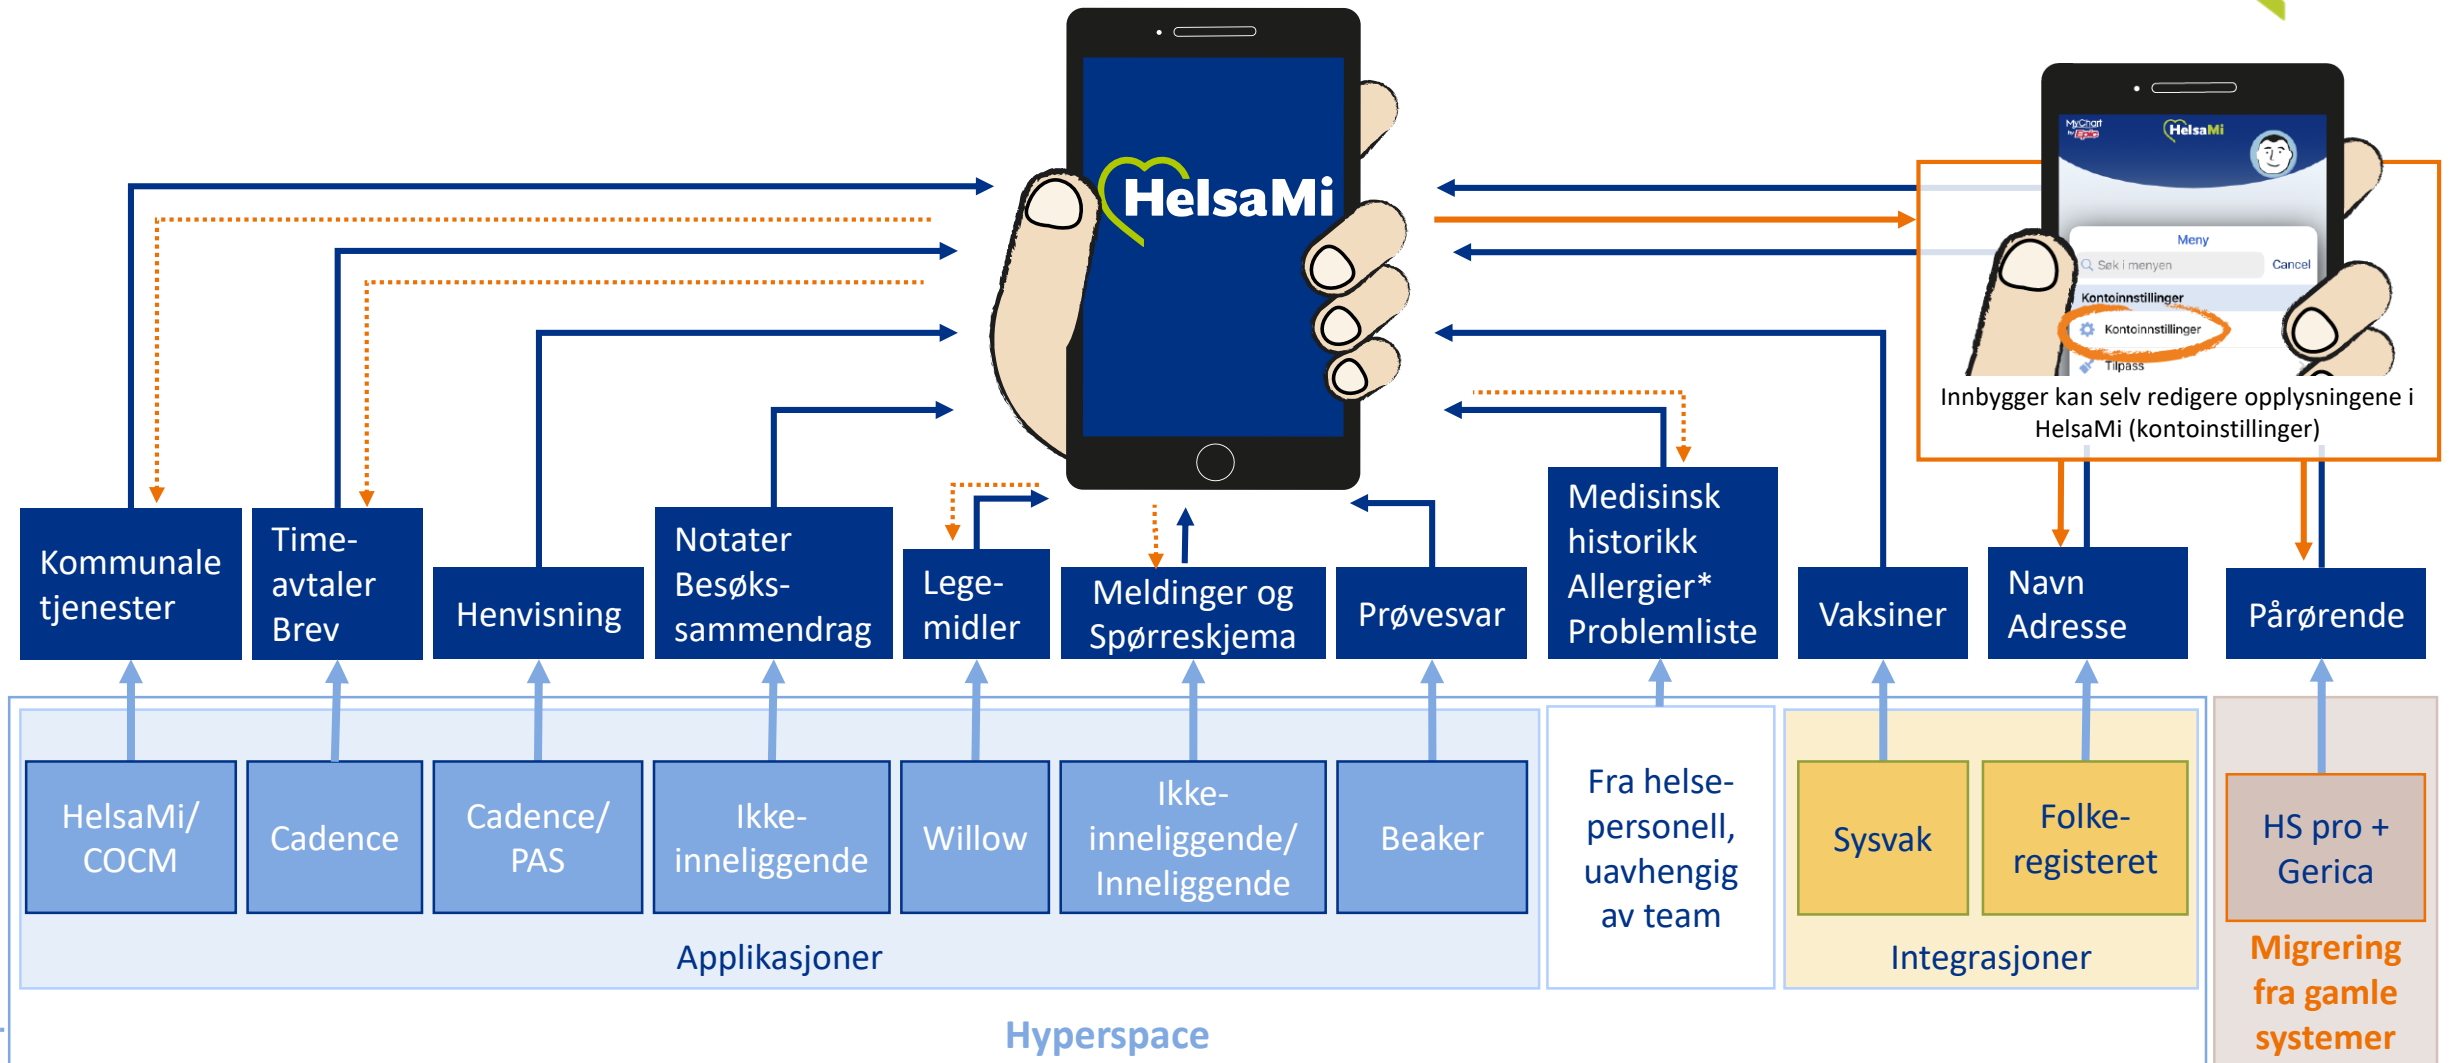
HelsaMi

MyChart by Epic

HelsaMi

Meny

Søk i menyen

Cancel

Kontoinnstillinger

Kontoinnstillinger

Tilpass

Innbygger kan selv redigere opplysningene i HelsaMi (kontoinnstillinger)

Kommunale tjenester

Time-avtaler Brev

Henvisning

Notater Besøks-sammendrag

Lege-midler

Meldinger og Spørreskjema

Prøvesvar

Medisinsk historikk Allergier* Problemliste

Vaksiner

Navn Adresse

Pårørende

HelsaMi/ COCM

Cadence

Cadence/ PAS

Ikke-inneliggende

Willow

Ikke-inneliggende/ Inneliggende

Beaker

Fra helse-personell, uavhengig av team

Sysvak

Folke-registeret

HS pro + Gerica

Applikasjoner

Integrasjoner

Migrering fra gamle systemer

Hyperspace